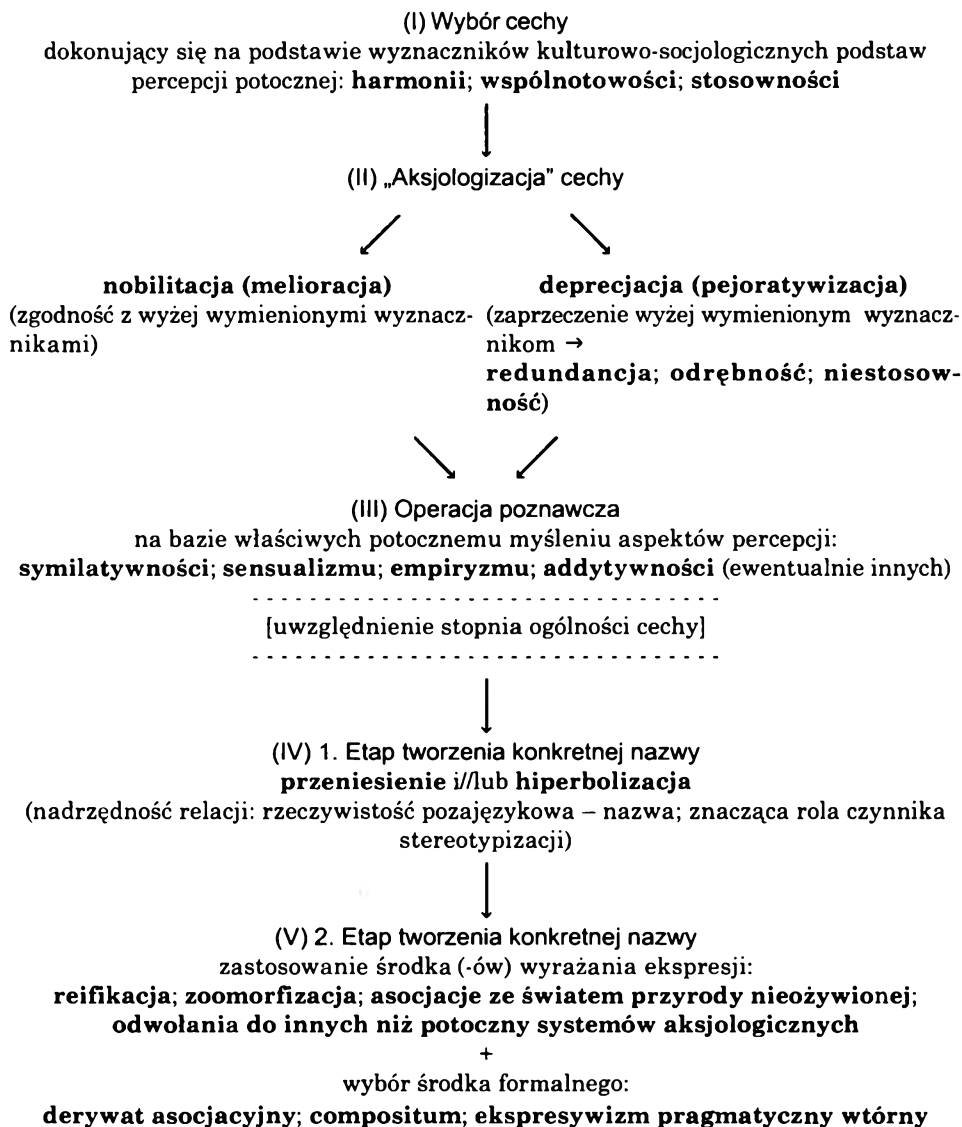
(I) Wybór cechy
dokonujący się na podstawie wyznaczników kulturowo-socjologicznych podstaw percepcji potocznej: **harmonii**; **wspólnotowości**; **stosowności**

(II) „Aksjologizacja" cechy

**nobilitacja (melioracja)**
(zgodność z wyżej wymienionymi wyznacznikami)

**deprecjacja (pejoratywizacja)**
(zaprzeczenie wyżej wymienionym wyznacznikom →
**redundancja**; **odrębność**; **niestosowność**)

(III) Operacja poznawcza
na bazie właściwych potocznemu myśleniu aspektów percepcji:
**symilatywności**; **sensualizmu**; **empiryzmu**; **addytywności** (ewentualnie innych)
- - - - - - - - - - - - - - - - - - - - - - - - - - - - - - - -
[uwzględnienie stopnia ogólności cechy]
- - - - - - - - - - - - - - - - - - - - - - - - - - - - - - - -

(IV) 1. Etap tworzenia konkretnej nazwy
**przeniesienie** i//lub **hiperbolizacja**
(nadrzędność relacji: rzeczywistość pozajęzykowa – nazwa; znacząca rola czynnika stereotypizacji)

(V) 2. Etap tworzenia konkretnej nazwy
zastosowanie środka (-ów) wyrażania ekspresji:
**reifikacja**; **zoomorfizacja**; **asocjacje ze światem przyrody nieożywionej**; **odwołania do innych niż potoczny systemów aksjologicznych**
+
wybór środka formalnego:
**derywat asocjacyjny**; **compositum**; **ekspresywizm pragmatyczny wtórny**